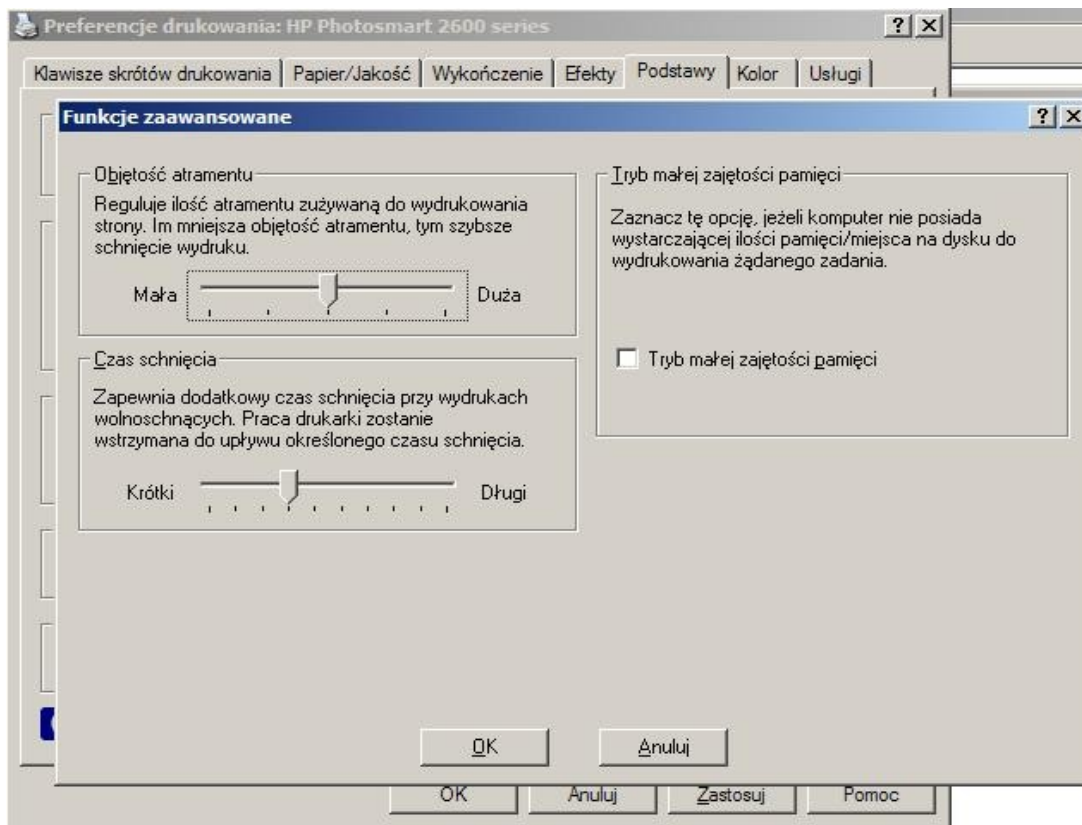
Preferencje drukowania: HP Photosmart 2600 series ? ×

Klawisze skrótów drukowania | Papier/Jakość | Wykończenie | Efekty | Podstawy | Kolor | Usługi

Funkcje zaawansowane ? ×

Objętość atramentu

Reguluje ilość atramentu zużywaną do wydrukowania strony. Im mniejsza objętość atramentu, tym szybsze schnięcie wydruku.

Mała Duża

Czas schnięcia

Zapewnia dodatkowy czas schnięcia przy wydrukach wolnoschnących. Praca drukarki zostanie wstrzymana do upływu określonego czasu schnięcia.

Krótki Długi

Tryb małej zajętości pamięci

Zaznacz tę opcję, jeżeli komputer nie posiada wystarczającej ilości pamięci/miejsca na dysku do wydrukowania żądanego zadania.

Tryb małej zajętości pamięci

OK Anuluj

OK Anuluj Zastosuj Pomoc